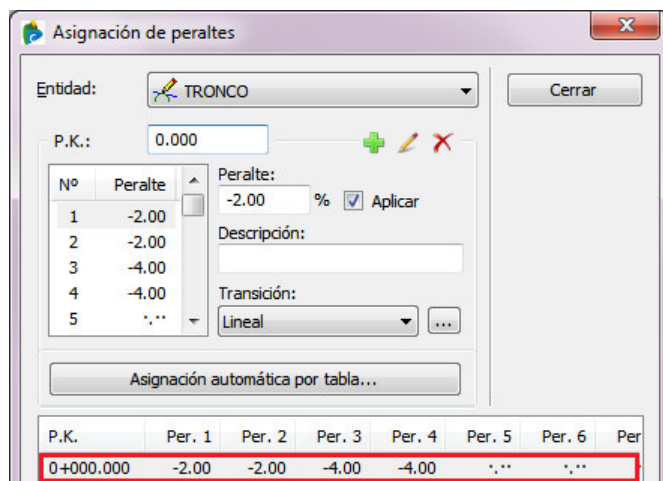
Asignación de peraltes

Entidad: TRONCO

Cerrar

P.K.: 0.000

| Nº | Peralte |
|---|---|
| 1 | -2.00 |
| 2 | -2.00 |
| 3 | -4.00 |
| 4 | -4.00 |
| 5 | *.** |

Peralte:
-2.00 % Aplicar

Descripción:

Transición:
Lineal ...

Asignación automática por tabla...

| P.K. | Per. 1 | Per. 2 | Per. 3 | Per. 4 | Per. 5 | Per. 6 | Per |
|---|---|---|---|---|---|---|---|
| 0+000.000 | -2.00 | -2.00 | -4.00 | -4.00 | *.** | *.** | |